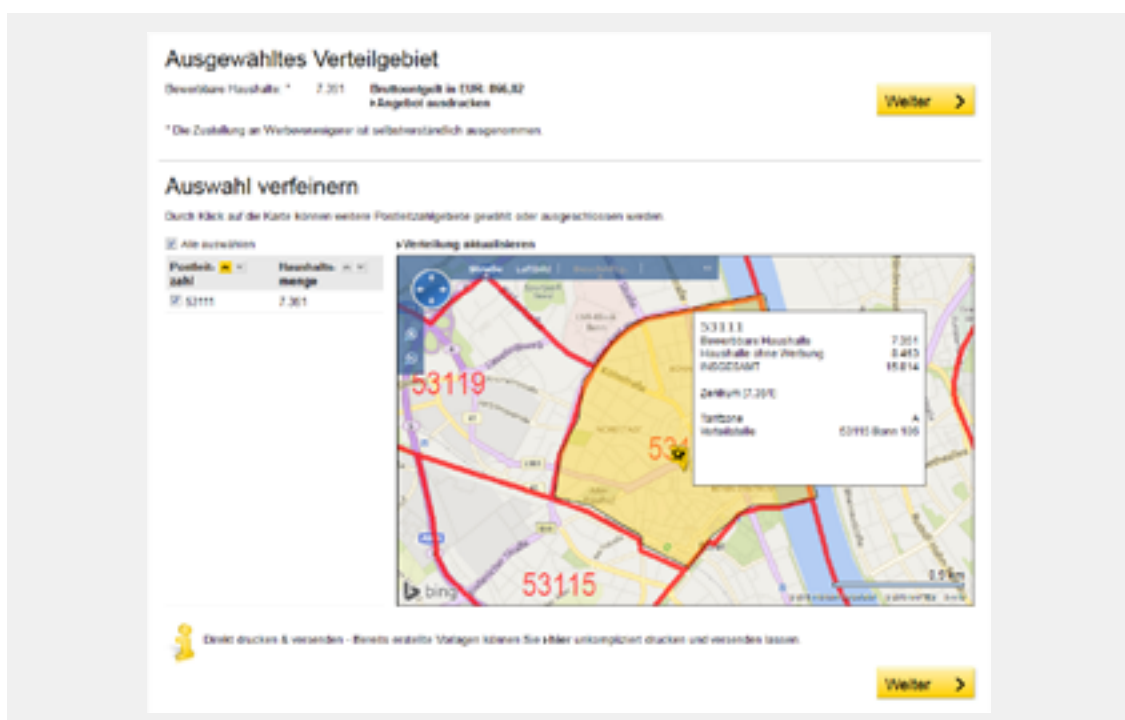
Ausgewähltes Verteilgebiet

Bewerbbare Haushalte: * 7.301 Bruttoentgelt in EUR: 866,82
▸Angebot ausdrucken

Weiter

* Die Zustellung an Werbeverweigerer ist selbstverständlich ausgenommen

Auswahl verfeinern

Durch Klick auf die Karte können weitere Postleitzahlgebiete gewählt oder ausgeschlossen werden.

Alle auswählen

▸Verteilung aktualisieren

| Postleitzahl | Haushaltsmenge |
|---|---|
| 53111 | 7.301 |

Straße Luftbild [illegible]

53111
Bewerbbare Haushalte 7.301
Haushalte ohne Werbung 8.463
INSGESAMT 15.814

Zentrum (7.301)

Tarifzone A
Verteilstelle 53113 Bonn 935

53119

53115

0.5 km

bing

Direkt drucken & versenden - Bereits erstellte Vorlagen können Sie hier unkompliziert drucken und versenden lassen.

Weiter